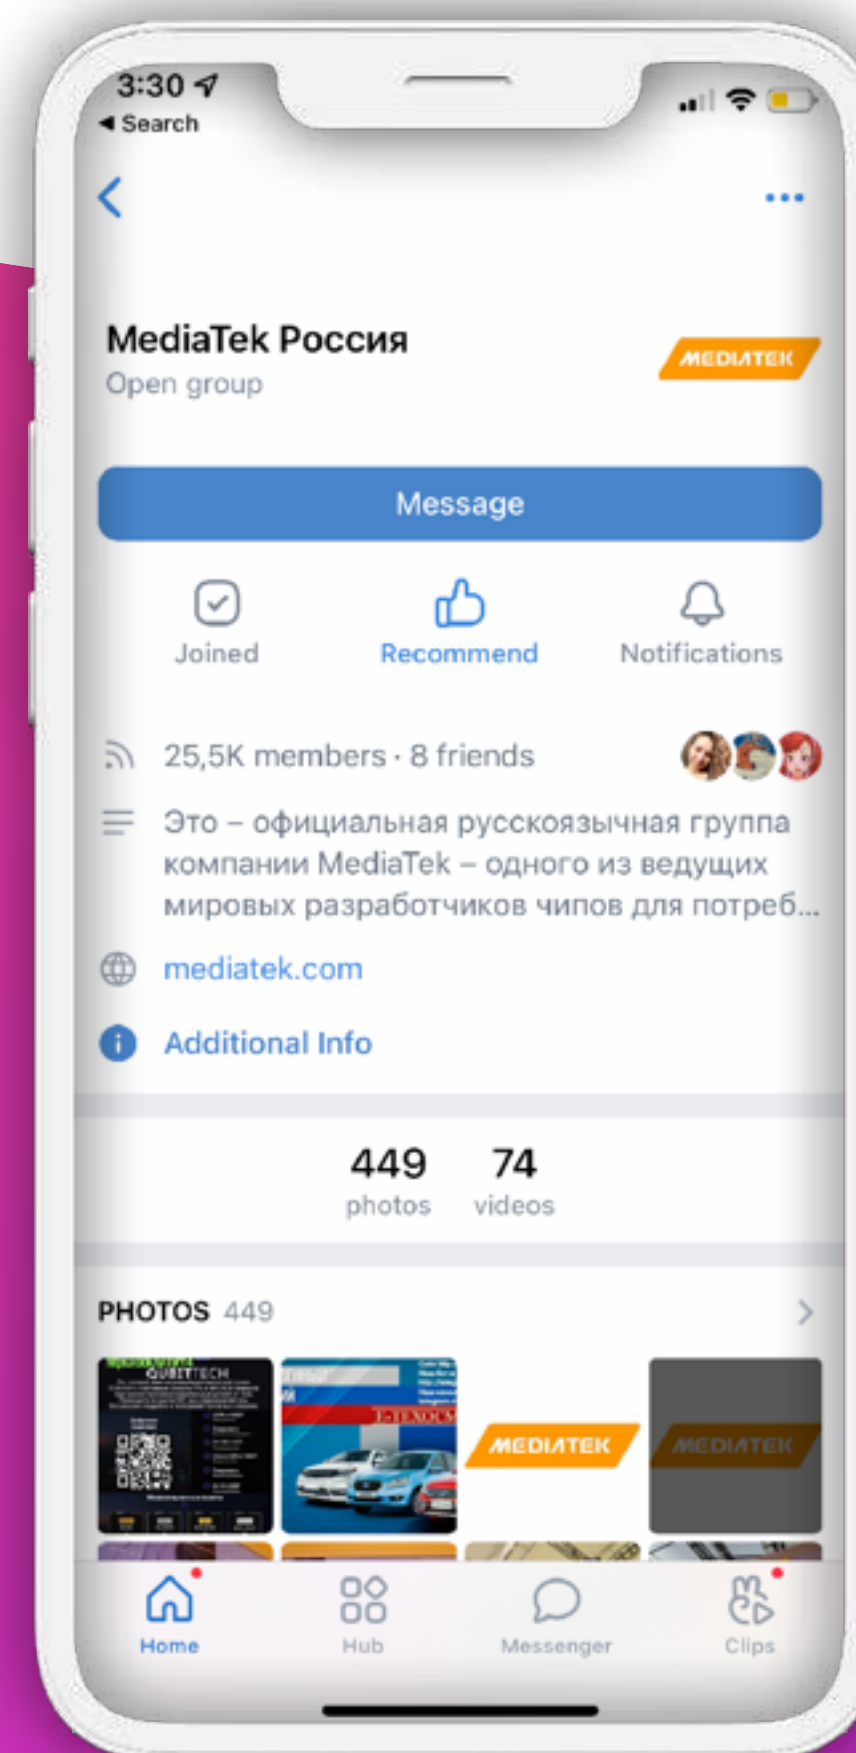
3:30
◀ Search

MediaTek Россия
Open group

MEDIATEK

Message

Joined
Recommend
Notifications

25,5K members · 8 friends

Это – официальная русскоязычная группа компании MediaTek – одного из ведущих мировых разработчиков чипов для потреб...

mediatek.com

Additional Info

449
photos
74
videos

PHOTOS 449

QUBITTECH

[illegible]

MEDIATEK

MEDIATEK

Home
Hub
Messenger
Clips